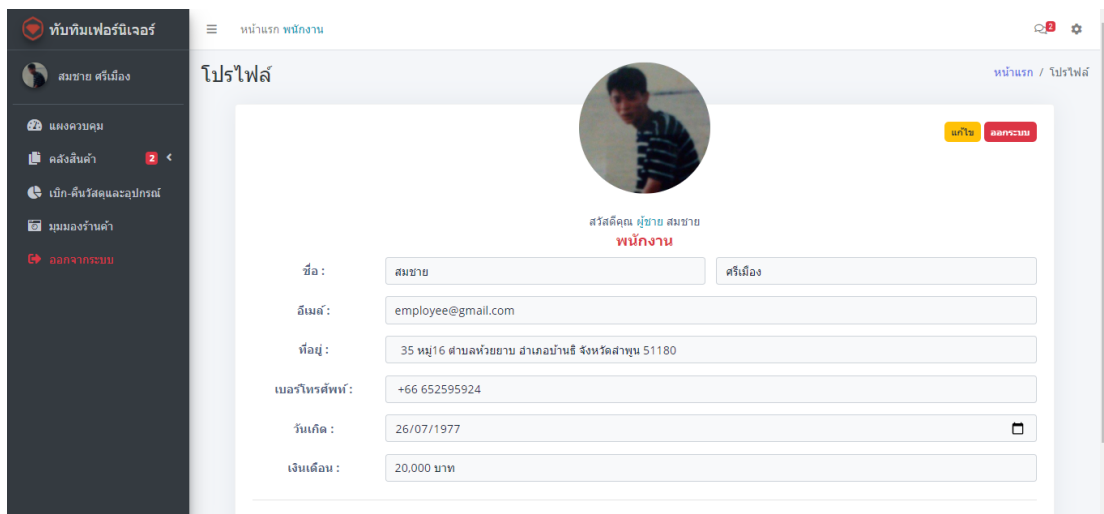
ทับทิมเฟอร์นิเจอร์

สมชาย ศรีเมือง

แผงควบคุม

คลังสินค้า 2

เบิก-คืนวัสดุและอุปกรณ์

มุมมองร้านค้า

ออกจากระบบ

หน้าแรก พนักงาน

2

โปรไฟล์

หน้าแรก / โปรไฟล์

แก้ไข ออกระบบ

สวัสดีคุณ ผู้ชาย สมชาย
พนักงาน

| | | |
|---|---|---|
| ชื่อ : | สมชาย | ศรีเมือง |
| อีเมล์ : | employee@gmail.com | |
| ที่อยู่ : | 35 หมู่16 ตำบลห้วยยาบ อำเภอบ้านธิ จังหวัดลำพูน 51180 | |
| เบอร์โทรศัพท์ : | +66 652595924 | |
| วันเกิด : | 26/07/1977 | |
| เงินเดือน : | 20,000 บาท | |